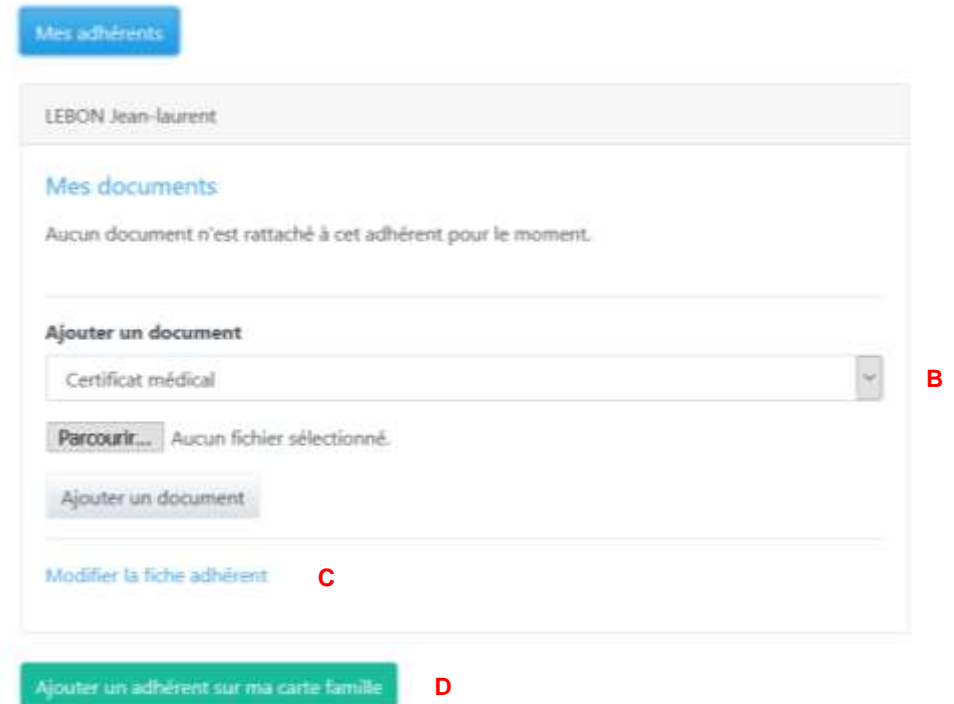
Mes adhérents

LEBON Jean-laurent

Mes documents

Aucun document n'est rattaché à cet adhérent pour le moment.

Ajouter un document

Certificat médical

B

Parcourir... Aucun fichier sélectionné.

Ajouter un document

Modifier la fiche adhérent

C

Ajouter un adhérent sur ma carte famille

D